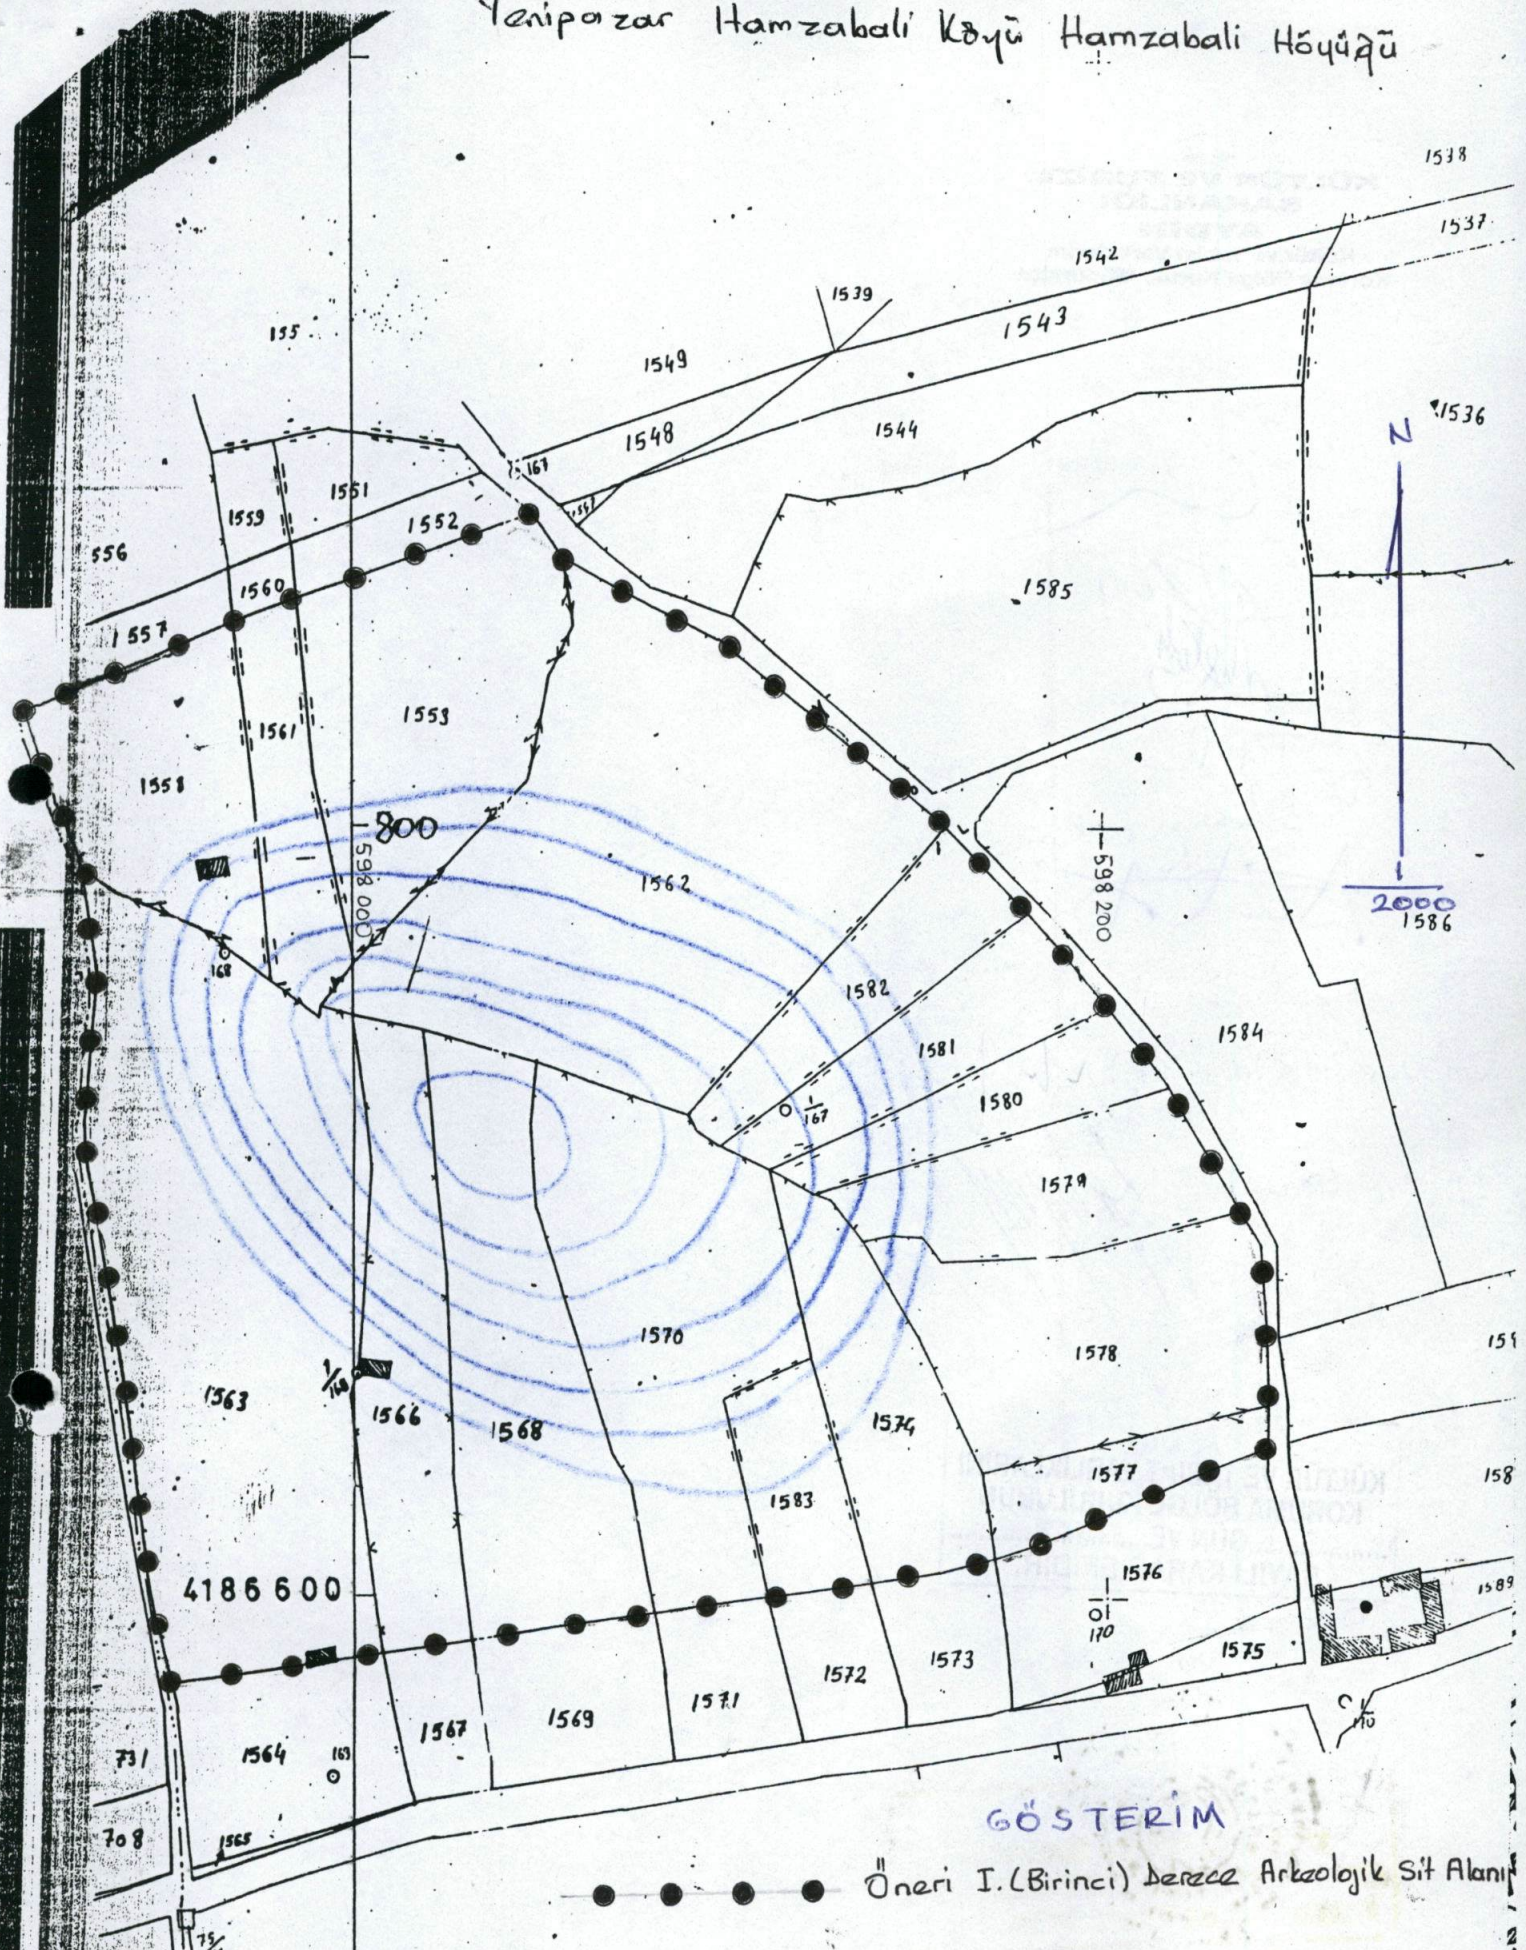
Yenipazar Hamzabali Köyü Hamzabali Höyüğü

1538
1537
1542
1539
1543
155
1549
1548
1544
1536
N
167
1551
1559
1552
556
1560
1585
1557
1553
1561
1558
800
598 000
598 200
1562
2000
1586
168
1582
1584
1581
$\frac{1}{167}$
1580
1579
1570
1578
$\frac{1}{168}$
1563
1566
1568
1574
1577
1583
1576
4186600
$\frac{1}{170}$
1575
1573
1572
1571
1569
1567
731
1564
169
708
1565
GÖSTERIM
Öneri I. (Birinci) Derece Arkeolojik Sit Alanı